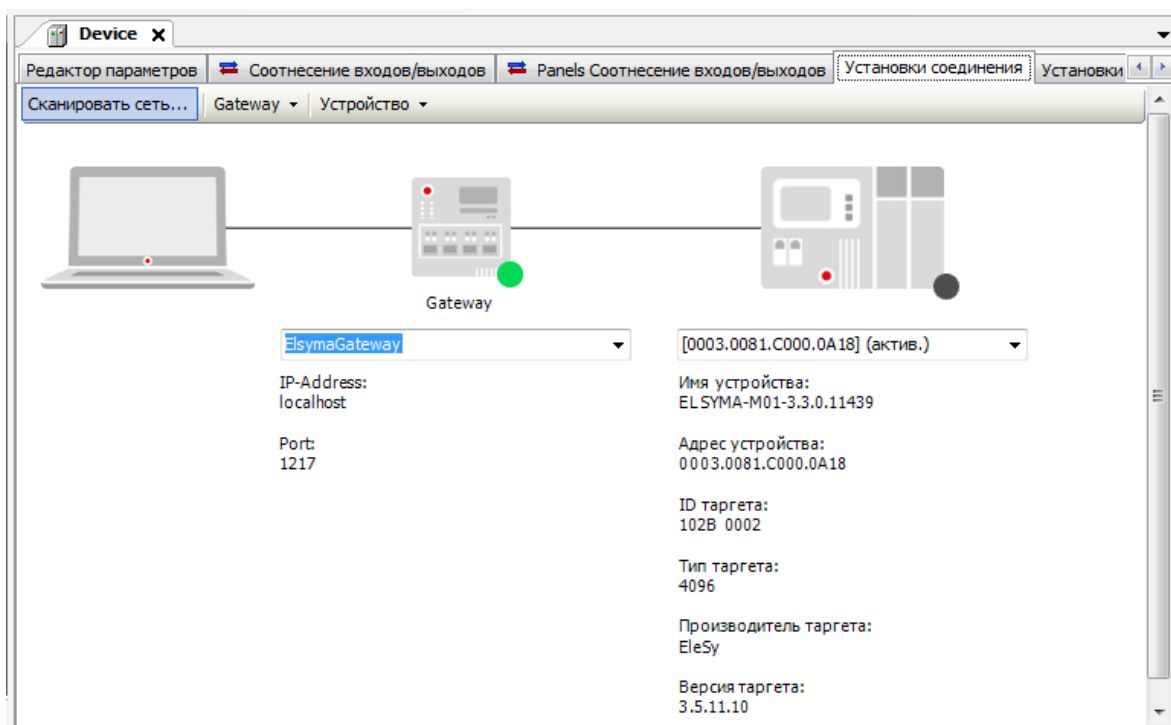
Device ×

Редактор параметров | Соотнесение входов/выходов | Panels Соотнесение входов/выходов | Установки соединения | Установки

Сканировать сеть... | Gateway ▾ | Устройство ▾

Gateway

ElsymaGateway

IP-Address:
localhost

Port:
1217

[0003.0081.C000.0A18] (актив.)

Имя устройства:
ELSYMA-M01-3.3.0.11439

Адрес устройства:
0003.0081.C000.0A18

ID таргета:
102B 0002

Тип таргета:
4096

Производитель таргета:
EleSy

Версия таргета:
3.5.11.10